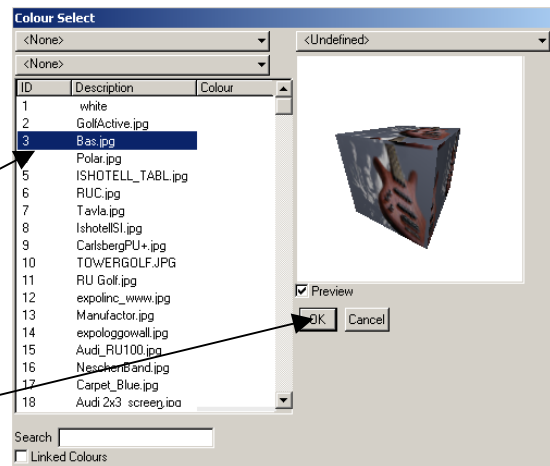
Colour Select

<None>

<None>

<Undefined>

| ID | Description | Colour |
|---|---|---|
| 1 | white | |
| 2 | GolfActive.jpg | |
| 3 | Bas.jpg | |
| | Polar.jpg | |
| 5 | ISHOTELL_TABL.jpg | |
| 6 | RUC.jpg | |
| 7 | Tavla.jpg | |
| 8 | IshotellSI.jpg | |
| 9 | CarlsbergPU+.jpg | |
| 10 | TOWERGOLF.JPG | |
| 11 | RU Golf.jpg | |
| 12 | expolinc_www.jpg | |
| 13 | Manufactor.jpg | |
| 14 | expologgowall.jpg | |
| 15 | Audi_RU100.jpg | |
| 16 | NeschenBand.jpg | |
| 17 | Carpet_Blue.jpg | |
| 18 | Audi 2x3_screen.jpg | |

Preview

OK Cancel

Search

Linked Colours